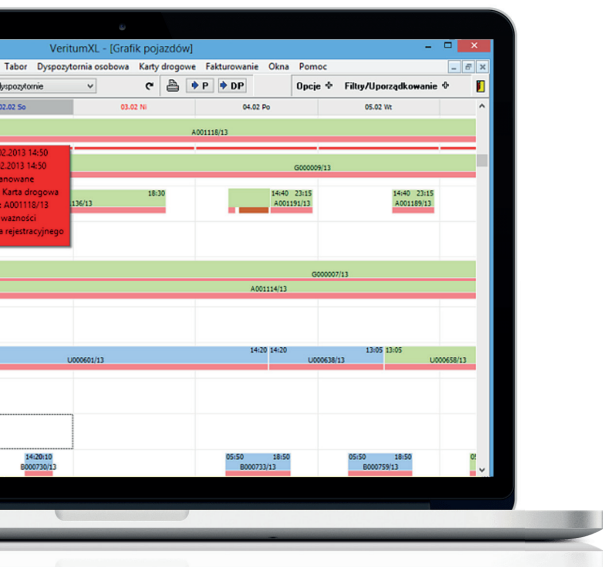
VeritumXL - [Grafik pojazdów]

Tabor Dyspozytornia osobowa Karty drogowe Fakturowanie Okna Pomoc

yspozytornie

P DP

Opcje Filtry/Uporządkowanie

02.02 So 03.02 Ni 04.02 Po 05.02 Wt

A001118/13

02.2013 14:50
2.2013 14:50
anowane
Karta drogowa
: A001118/13
ważności
a rejestracyjnego

G000009/13

18:30
136/13

14:40 23:15
A001191/13

14:40 23:15
A001189/13

G000007/13

A001114/13

14:20 14:20
U000601/13
U000638/13
13:05 13:05
U000658/13

14:20:10
B000730/13

05:50 18:50
B000733/13

05:50 18:50
B000759/13